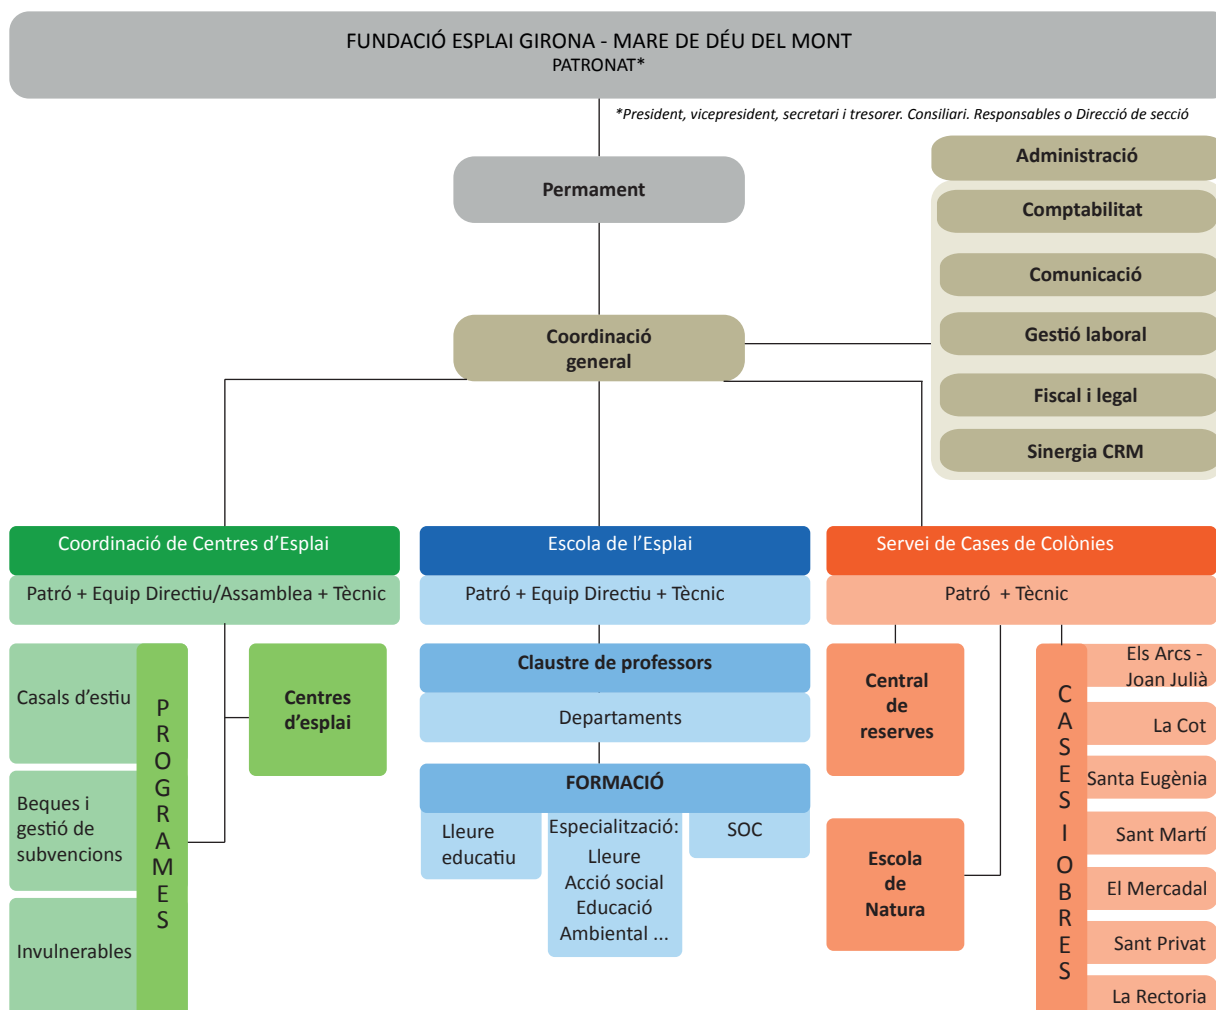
FUNDACIÓ ESPLAI GIRONA - MARE DE DÉU DEL MONT
PATRONAT*

*President, vicepresident, secretari i tresorer. Consiliari. Responsables o Direcció de secció

Permament

Administració

Comptabilitat

Comunicació

Gestió laboral

Fiscal i legal

Sinergia CRM

Coordinació general

Coordinació de Centres d'Esplai

Patró + Equip Directiu/Assamblea + Tècnic

Casals d'estiu

Beques i gestió de subvencions

Invulnerables

PROGRAMES

Centres d'esplai

Escola de l'Esplai

Patró + Equip Directiu + Tècnic

Claustre de professors

Departaments

FORMACIÓ

Lleure educatiu

Especialització: Lleure Acció social Educació Ambiental ...

SOC

Servei de Cases de Colònies

Patró + Tècnic

Central de reserves

Escola de Natura

CASES I OBRES

Els Arcs - Joan Julià

La Cot

Santa Eugènia

Sant Martí

El Mercadal

Sant Privat

La Rectoria